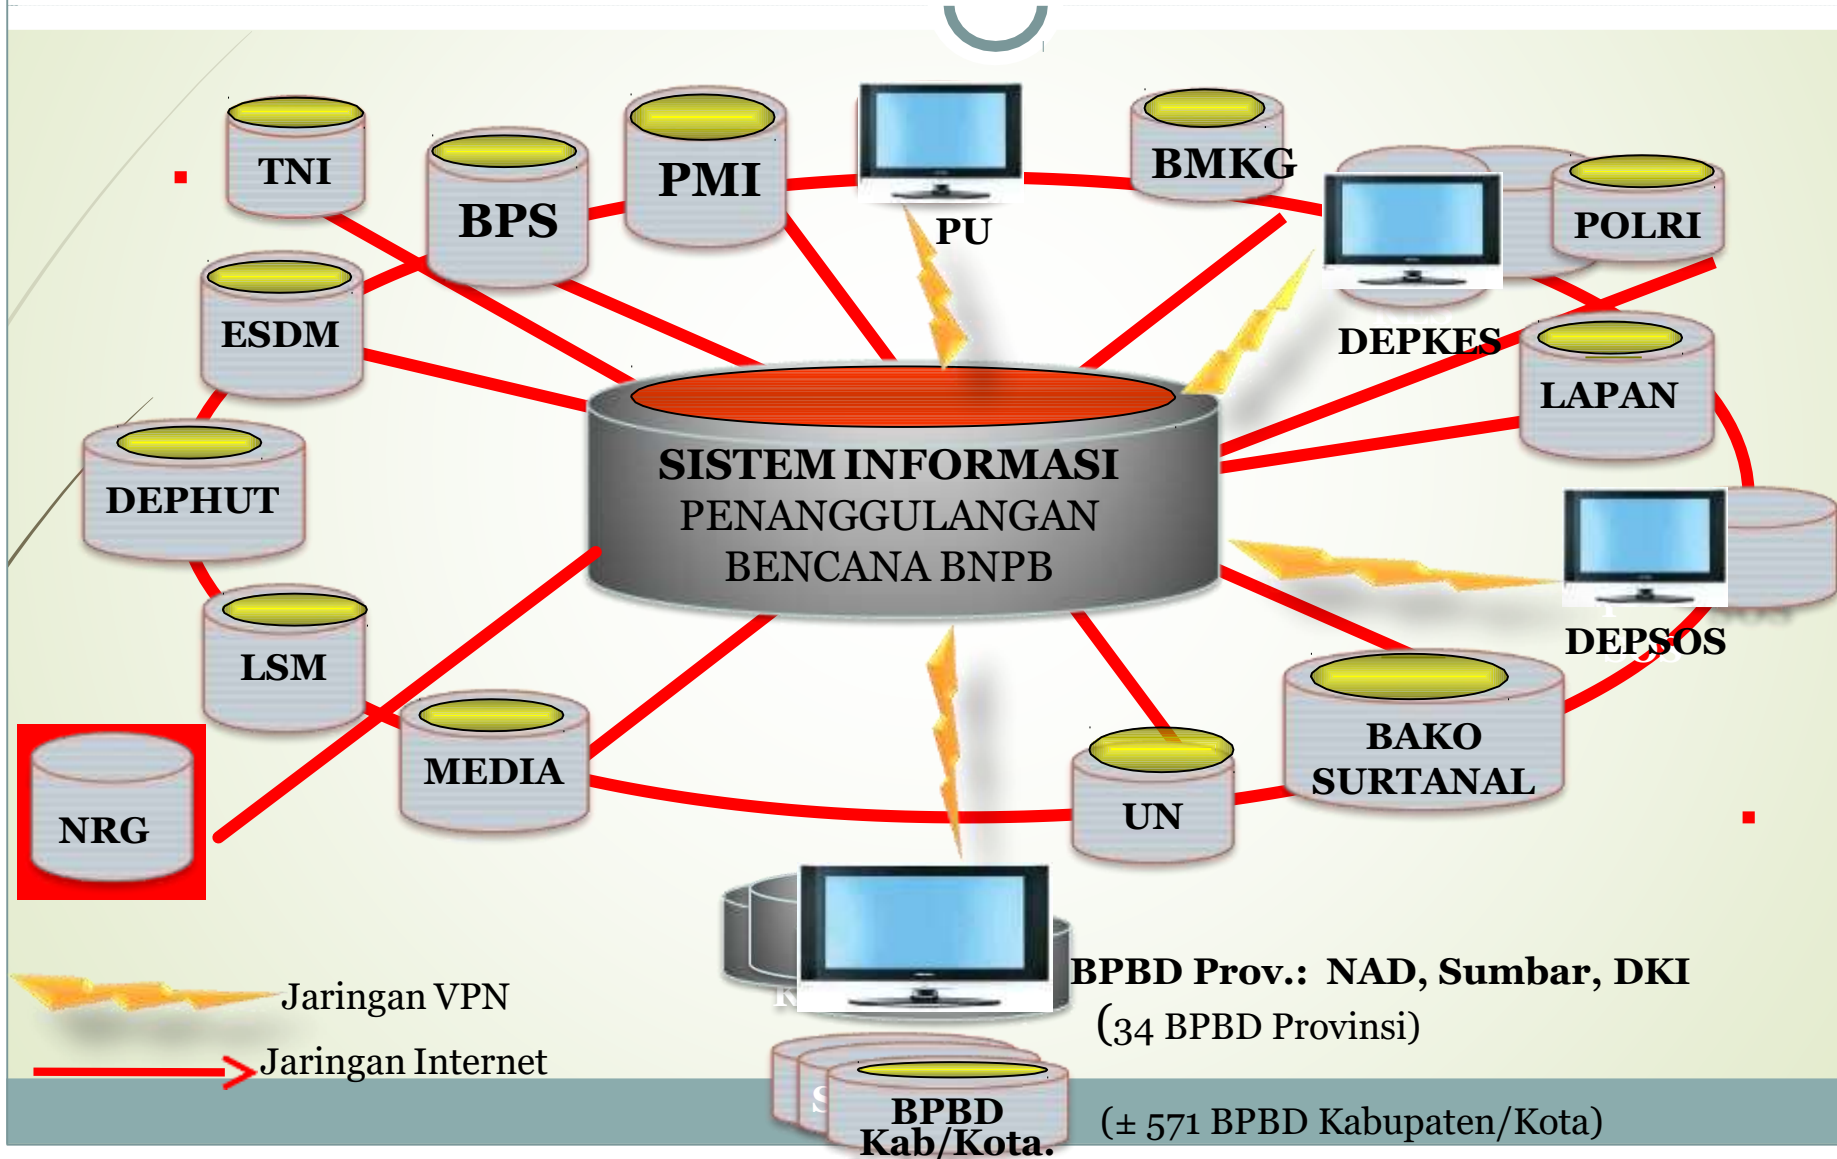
TNI

BPS

PMI

PU

BMKG

POLRI

DEPKES

ESDM

LAPAN

DEPHUT

SISTEM INFORMASI PENANGGULANGAN BENCANA BNPB

DEPSOS

LSM

MEDIA

BAKO SURTANAL

UN

NRG

BPBD Prov.: NAD, Sumbar, DKI

(34 BPBD Provinsi)

Jaringan VPN

Jaringan Internet

BPBD Kab/Kota.

(± 571 BPBD Kabupaten/Kota)